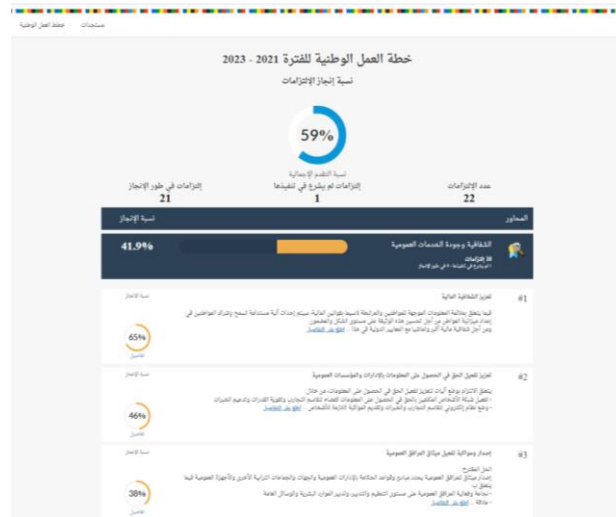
خطة العمل الوطنية مستجدات

خطة العمل الوطنية للفترة 2021 - 2023

نسبة إنجاز الإلتزامات

59%

نسبة التقدم الإجمالية

عدد الإلتزامات
22

إلتزامات لم يشرع في تنفيذها
1

إلتزامات في طور الإنجاز
21

المحاور

نسبة الإنجاز

الشفافية وجودة الخدمات العمومية

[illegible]

41.9%

#1

تعزيز الشفافية المالية

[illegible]

اطلع على التفاصيل

نسبة الإنجاز

65%

تفاصيل

#2

تعزيز تفعيل الحق في الحصول على المعلومات بالإدارات والمؤسسات العمومية

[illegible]

اطلع على التفاصيل

نسبة الإنجاز

46%

تفاصيل

#3

إصدار ومواكبة تفعيل ميثاق المرافق العمومية

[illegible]

اطلع على التفاصيل

نسبة الإنجاز

38%

تفاصيل